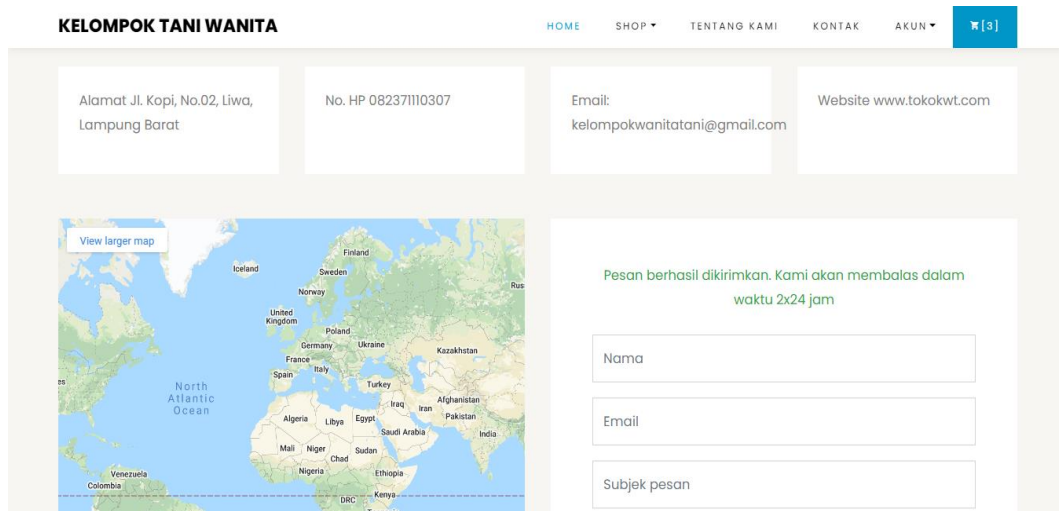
KELOMPOK TANI WANITA

HOME SHOP ▾ TENTANG KAMI KONTAK AKUN ▾ [3]

Alamat Jl. Kopi, No.02, Liwa, Lampung Barat

No. HP 082371110307

Email: kelompokwanitatani@gmail.com

Website www.tokokwt.com

View larger map

Finland
Iceland
Sweden
Norway
Rus
United Kingdom
Poland
Germany
Ukraine
Kazakhstan
France
Italy
Spain
Turkey
es
North Atlantic Ocean
Afghanistan
Iraq
Iran
Algeria
Libya
Egypt
Pakistan
Saudi Arabia
India
Mali
Niger
Chad
Sudan
Nigeria
Ethiopia
Venezuela
Colombia
DRC
Kenya

Pesan berhasil dikirimkan. Kami akan membalas dalam waktu 2x24 jam

Nama

Email

Subjek pesan